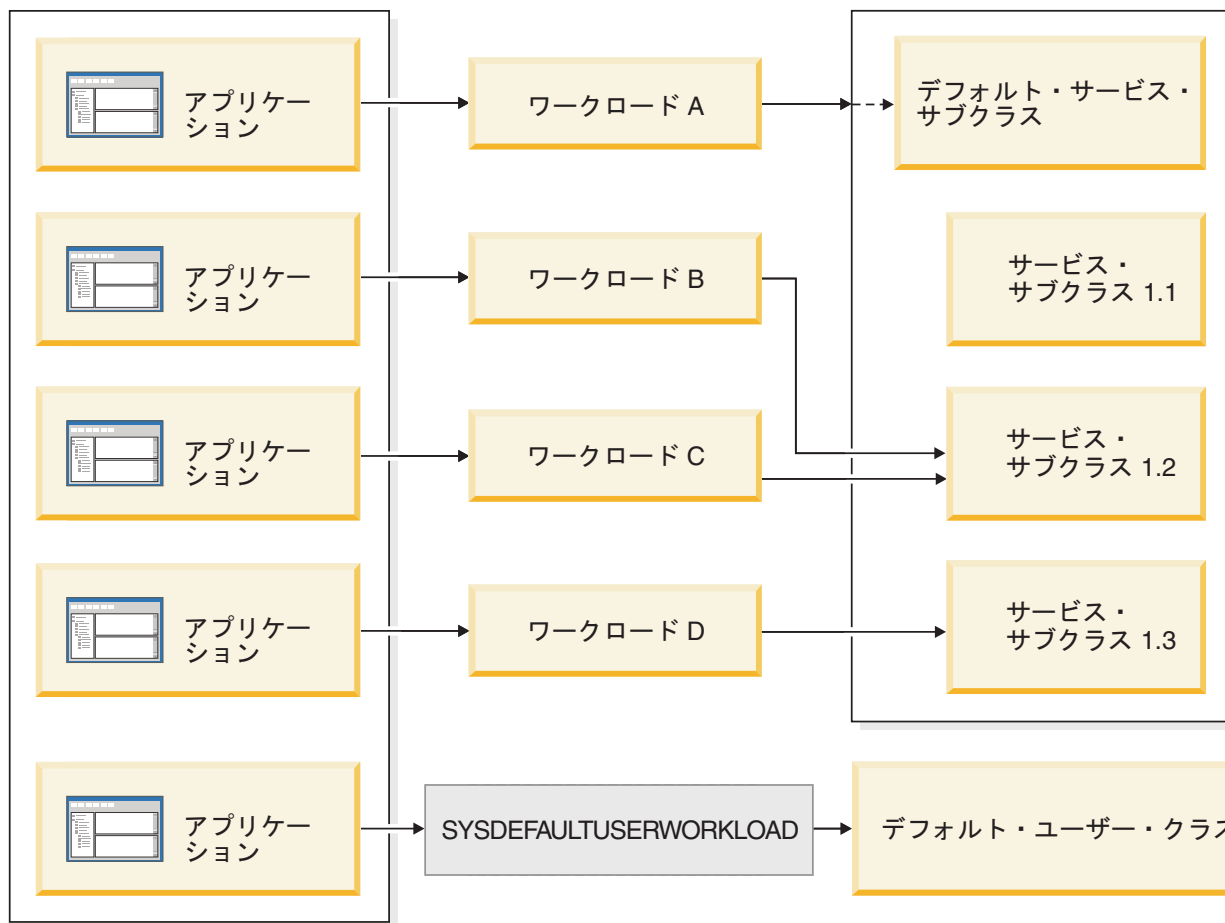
アプリケーション

ワークロード A

デフォルト・サービス・サブクラス

アプリケーション

ワークロード B

サービス・サブクラス 1.1

アプリケーション

ワークロード C

サービス・サブクラス 1.2

アプリケーション

ワークロード D

サービス・サブクラス 1.3

アプリケーション

SYSDEFAULTUSERWORKLOAD

デフォルト・ユーザー・クラス